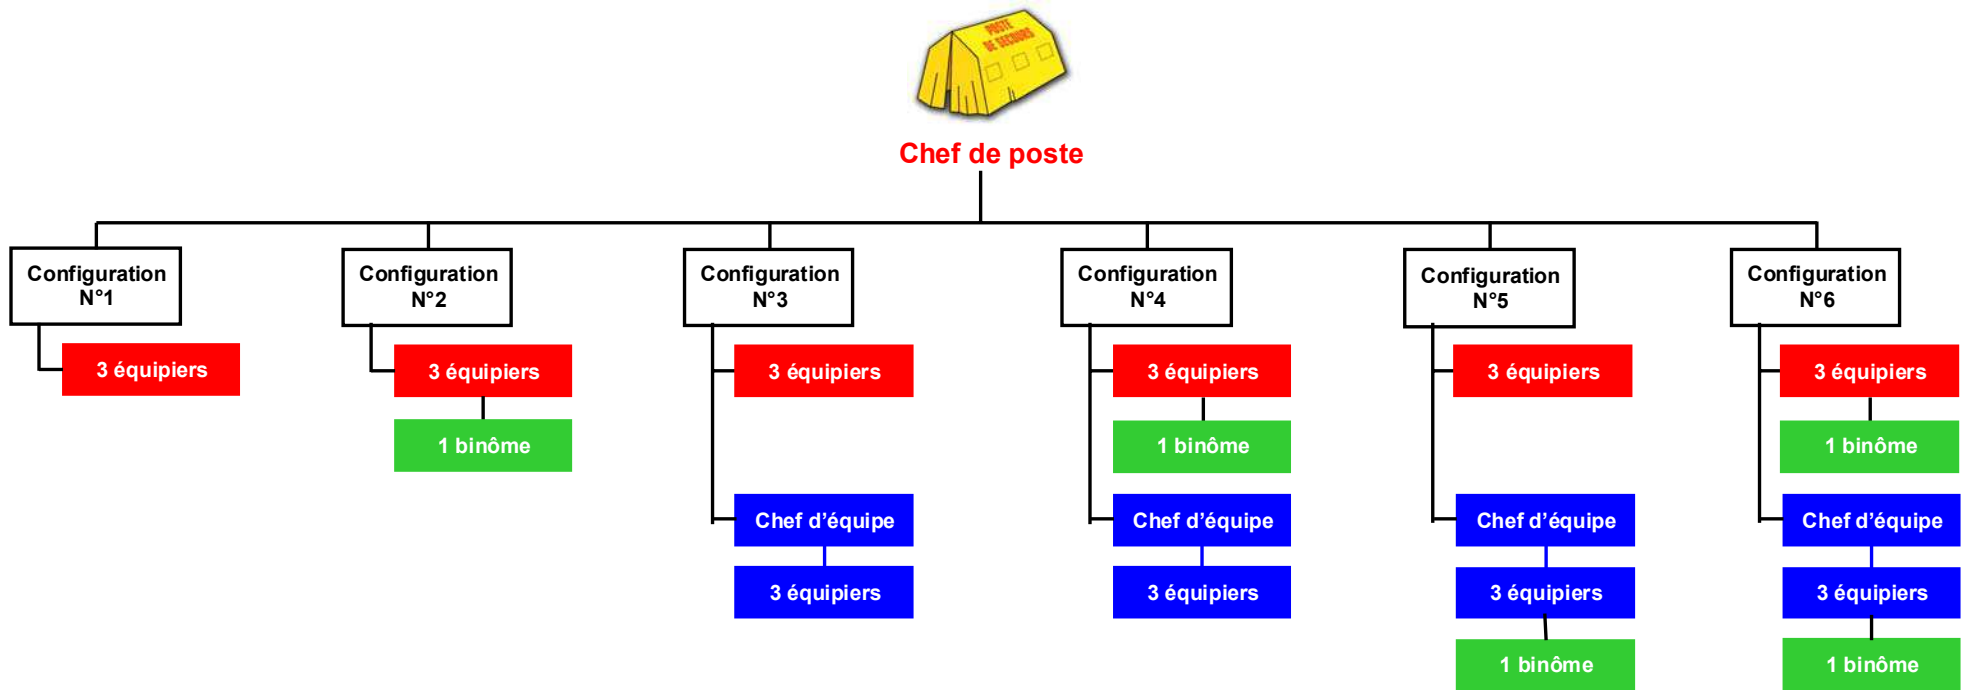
POSTE DE SECOURS

Chef de poste

Configuration N°1

3 équipiers

Configuration N°2

3 équipiers

1 binôme

Configuration N°3

3 équipiers

Chef d'équipe

3 équipiers

Configuration N°4

3 équipiers

1 binôme

Chef d'équipe

3 équipiers

Configuration N°5

3 équipiers

Chef d'équipe

3 équipiers

1 binôme

Configuration N°6

3 équipiers

1 binôme

Chef d'équipe

3 équipiers

1 binôme